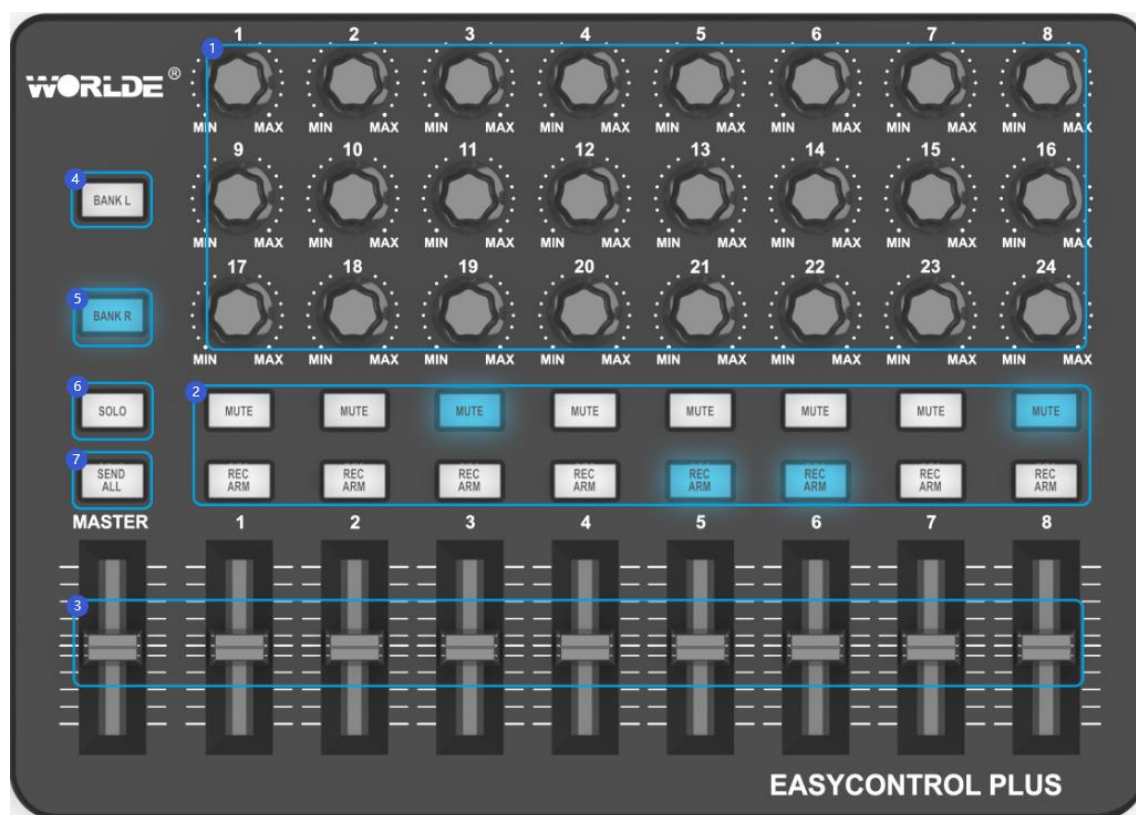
WORLDE®

1
1 2 3 4 5 6 7 8
MIN MAX MIN MAX MIN MAX MIN MAX MIN MAX MIN MAX MIN MAX MIN MAX
9 10 11 12 13 14 15 16
MIN MAX MIN MAX MIN MAX MIN MAX MIN MAX MIN MAX MIN MAX MIN MAX
17 18 19 20 21 22 23 24
MIN MAX MIN MAX MIN MAX MIN MAX MIN MAX MIN MAX MIN MAX MIN MAX

4 BANK L
5 BANK R
6 SOLO
7 SEND ALL

2
MUTE MUTE MUTE MUTE MUTE MUTE MUTE MUTE
REC ARM REC ARM REC ARM REC ARM REC ARM REC ARM REC ARM REC ARM

MASTER 1 2 3 4 5 6 7 8

3

EASYCONTROL PLUS